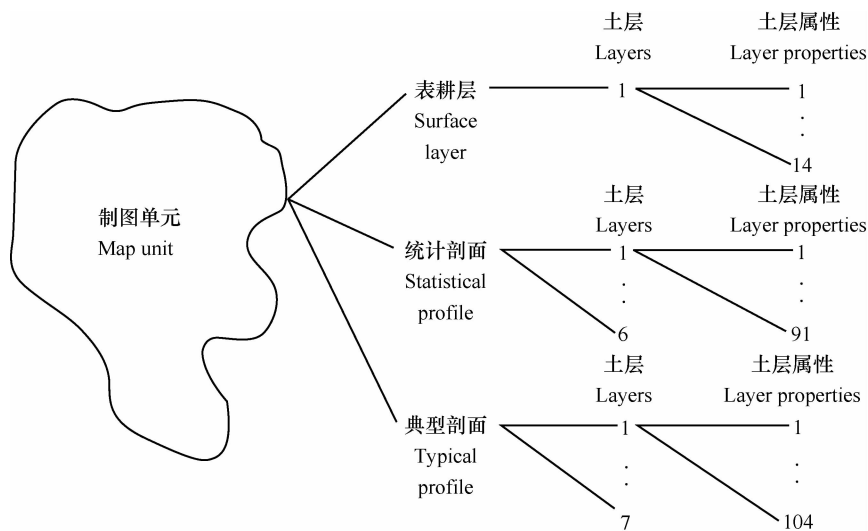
土层
Layers

土层属性
Layer properties

表耕层
Surface
layer

1

1
·
·
14

制图单元
Map unit

土层
Layers

土层属性
Layer properties

统计剖面
Statistical
profile

1
·
·
6

1
·
·
91

土层
Layers

土层属性
Layer properties

典型剖面
Typical
profile

1
·
·
7

1
·
·
104